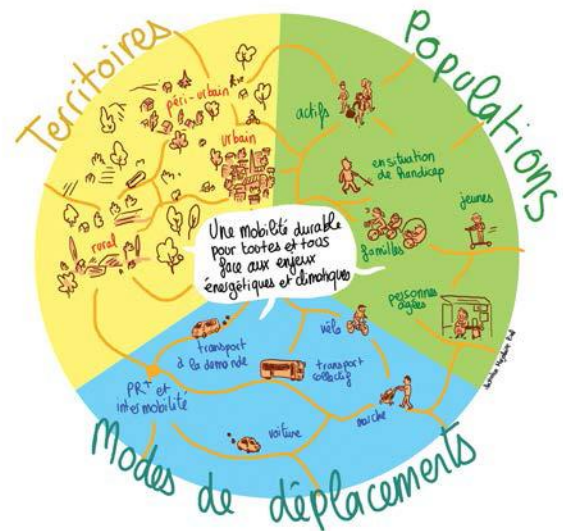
Territoires

Populations

Modes de déplacements

péri-urbain

urbain

rural

actifs

en situation de handicap

jeunes

familles

personnes âgées

Une mobilité durable pour toutes et tous face aux enjeux énergétiques et climatiques

transport à la demande

vélo

transport collectif

PR+ et intermobilité

voiture

marche

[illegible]